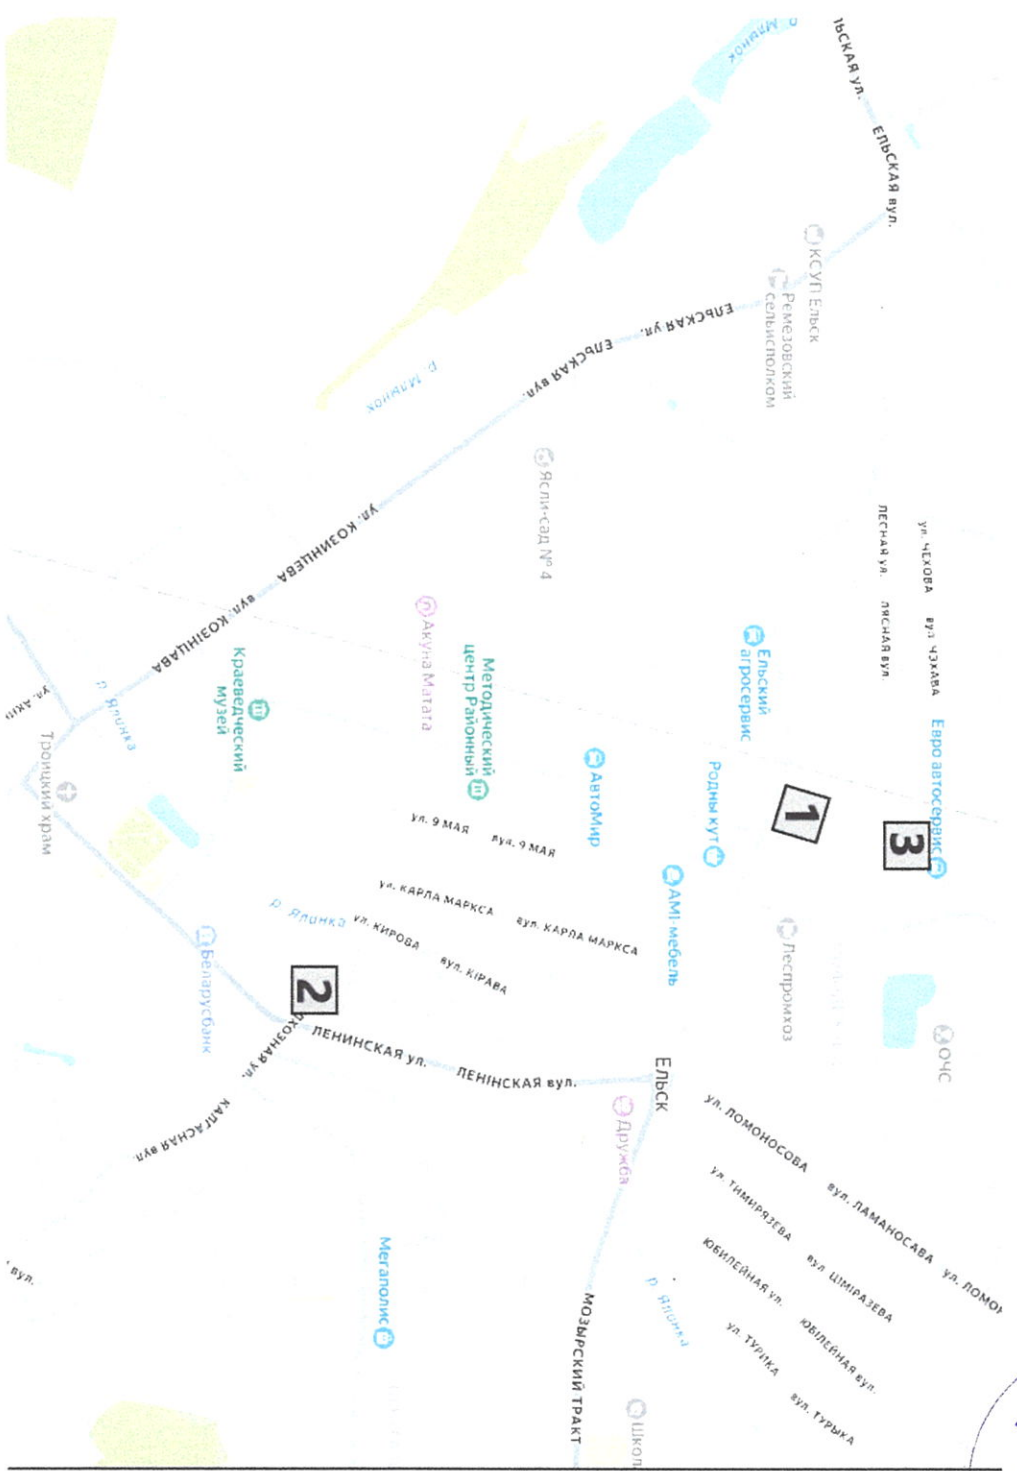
ЬСКАЯ ул.
ЕЛЬСКАЯ вул.
р. Мамонк
КСУП Ельск
Ремезовский сельисполком
ЕЛЬСКАЯ ул.
ЕЛЬСКАЯ вул.
р. Мамонк
Ясли-сад № 4
ул. КОЗИНЦЕВА
вул. КОЗІНЦАВА
Акуна Матата
Методический центр Районный
Ельский агросервис
ул. ЧЕХОВА
вул. ЧЭХАВА
ЛЕСНАЯ ул.
ЛЯСНАЯ вул.
Евро автосервис
3
1
Родны кут
АвтоМир
Краеведческий музей
р. Ялинка
ул. АКІН
Троицкий храм
ул. 9 МАЯ
вул. 9 МАЯ
ул. КАРЛА МАРКСА
вул. КАРЛА МАРКСА
ул. КИРОВА
вул. КІРАВА
р. Ялинка
AMI мебель
Леспромхоз
ОЧС
2
Беларусбанк
КОЗНАЯ ул.
ЛЕНИНСКАЯ ул.
ЛЕНІНСКАЯ вул.
ЕЛЬСК
КАЛГАСНАЯ вул.
Дружба
ул. ЛОМОНОСОВА
вул. ЛАМАНОСАВА
ул. ЛОМОН
ул. ТИМИРЯЗЕВА
вул. ЦІМІРАЗЕВА
ЮБИЛЕЙНАЯ ул.
ЮБІЛЕЙНАЯ вул.
ул. ТУРИКА
вул. ТУРЫКА
р. Ялинка
Мегаполис
МОЗЫРСКИЙ ТРАКТ
Школ
вул.